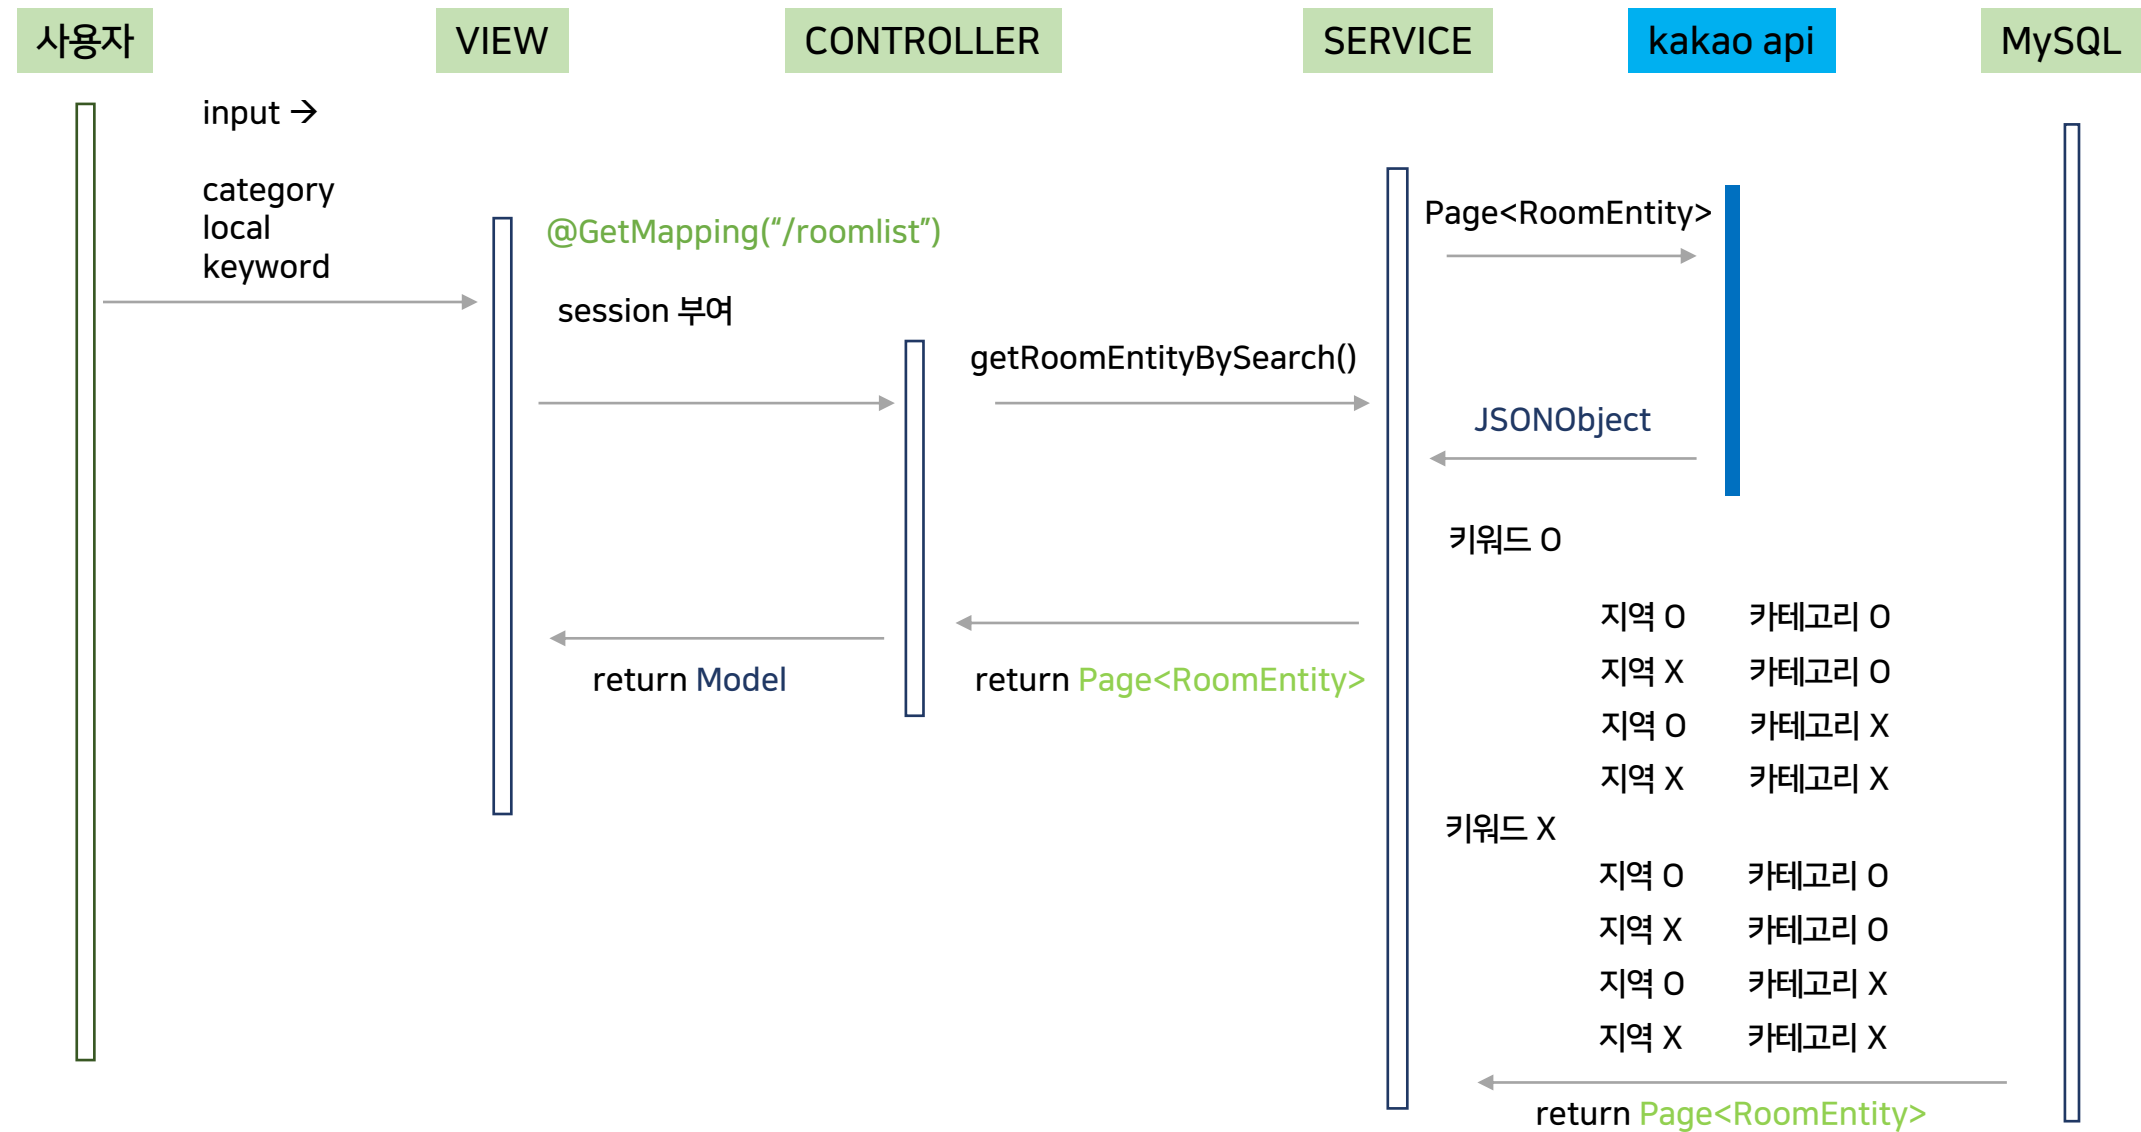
사용자

VIEW

CONTROLLER

SERVICE

kakao api

MySQL

input →

category
local
keyword

@GetMapping("/roomlist")

session 부여

getRoomEntityBySearch()

Page<RoomEntity>

JSONObject

키워드 O

지역 O 카테고리 O
지역 X 카테고리 O
지역 O 카테고리 X
지역 X 카테고리 X

키워드 X

지역 O 카테고리 O
지역 X 카테고리 O
지역 O 카테고리 X
지역 X 카테고리 X

return Model

return Page<RoomEntity>

return Page<RoomEntity>